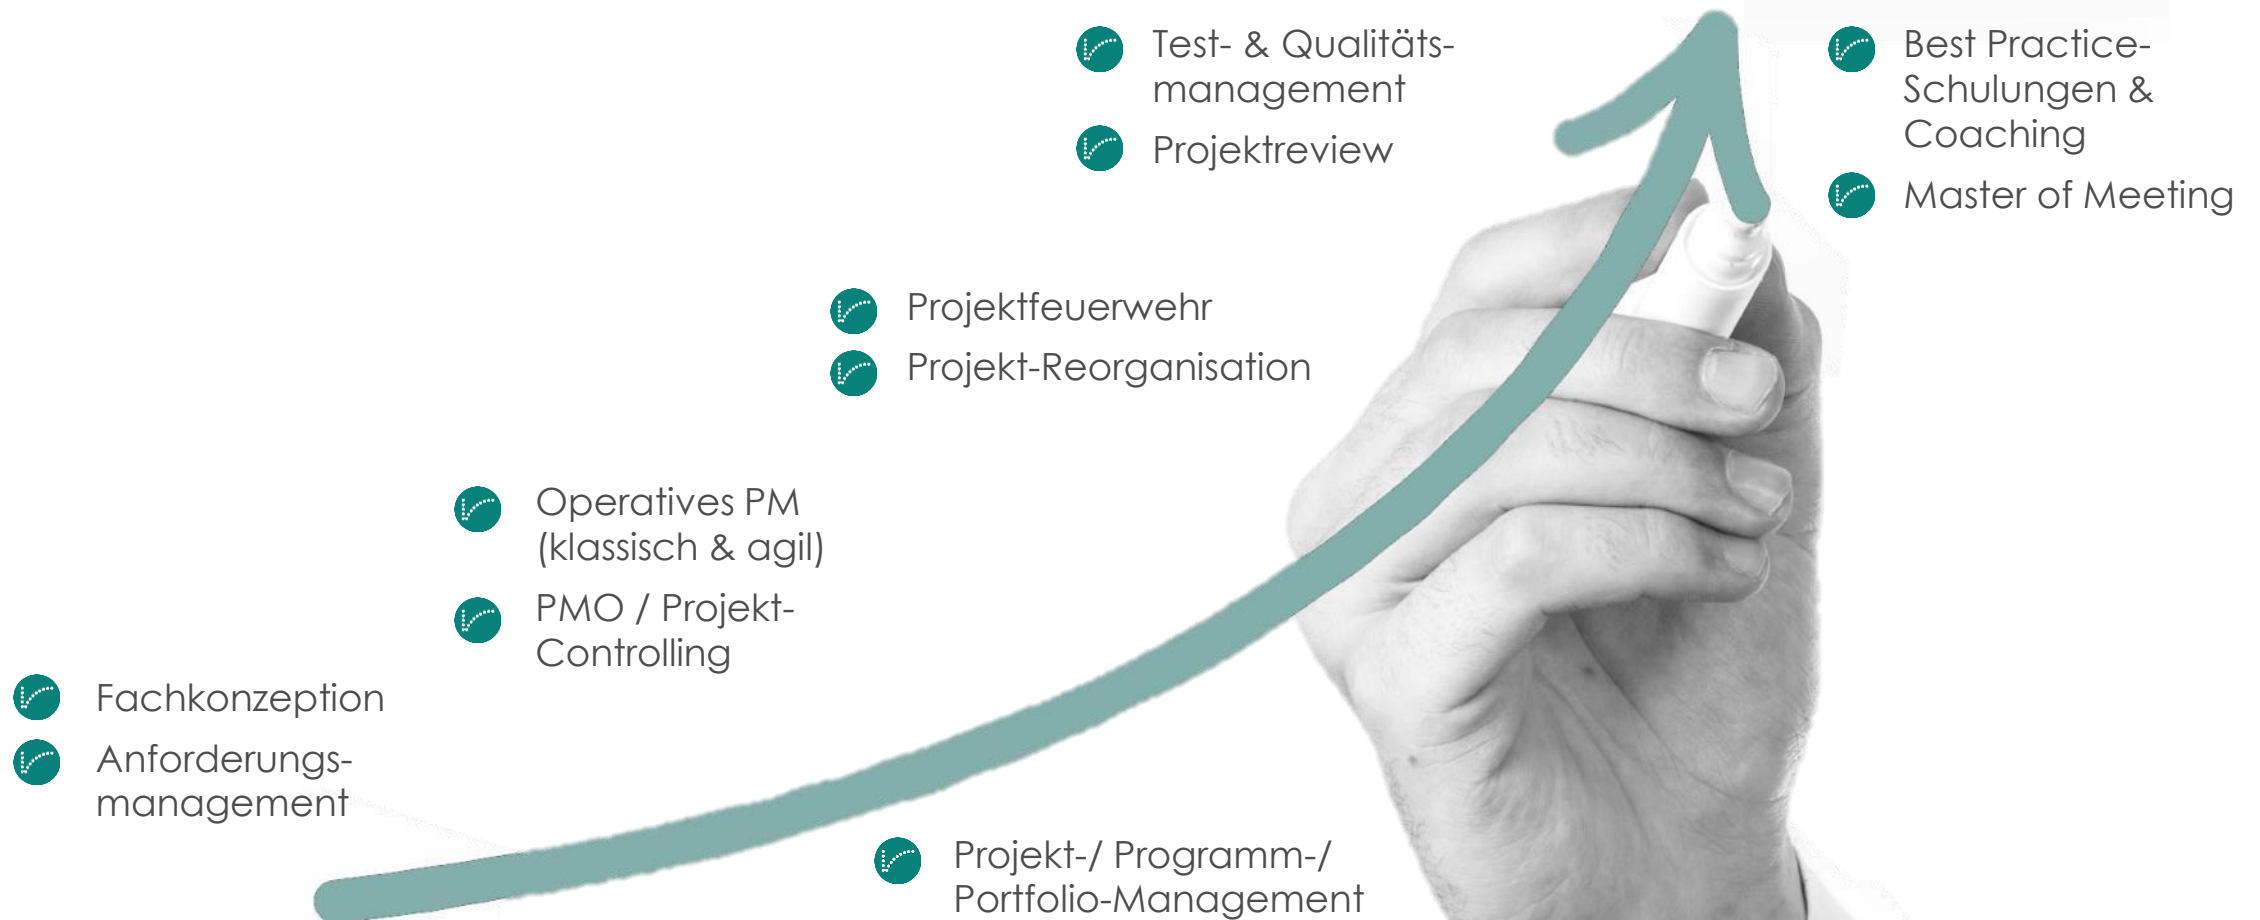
Test- & Qualitätsmanagement

Projektreview

Best Practice-Schulungen & Coaching

Master of Meeting

Projektfeuerwehr

Projekt-Reorganisation

Operatives PM (klassisch & agil)

PMO / Projekt-Controlling

Fachkonzeption

Anforderungsmanagement

Projekt-/ Programm-/ Portfolio-Management